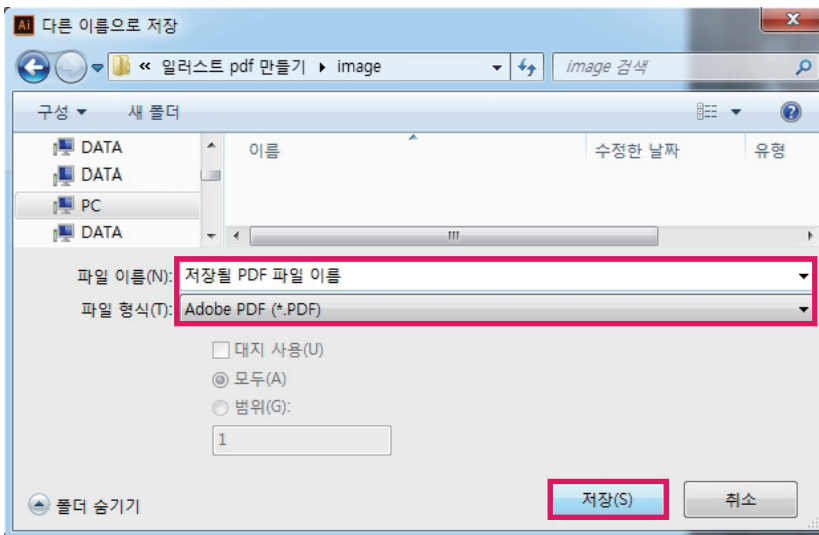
Ai 다른 이름으로 저장

« 일러스트 pdf 만들기 ▸ image

image 검색

구성 ▾ 새 폴더

DATA
DATA
PC
DATA

이름
수정한 날짜
유형

III

파일 이름(N): 저장될 PDF 파일 이름

파일 형식(T): Adobe PDF (*.PDF)

대지 사용(U)

모두(A)

범위(G):

1

폴더 숨기기

저장(S)

취소